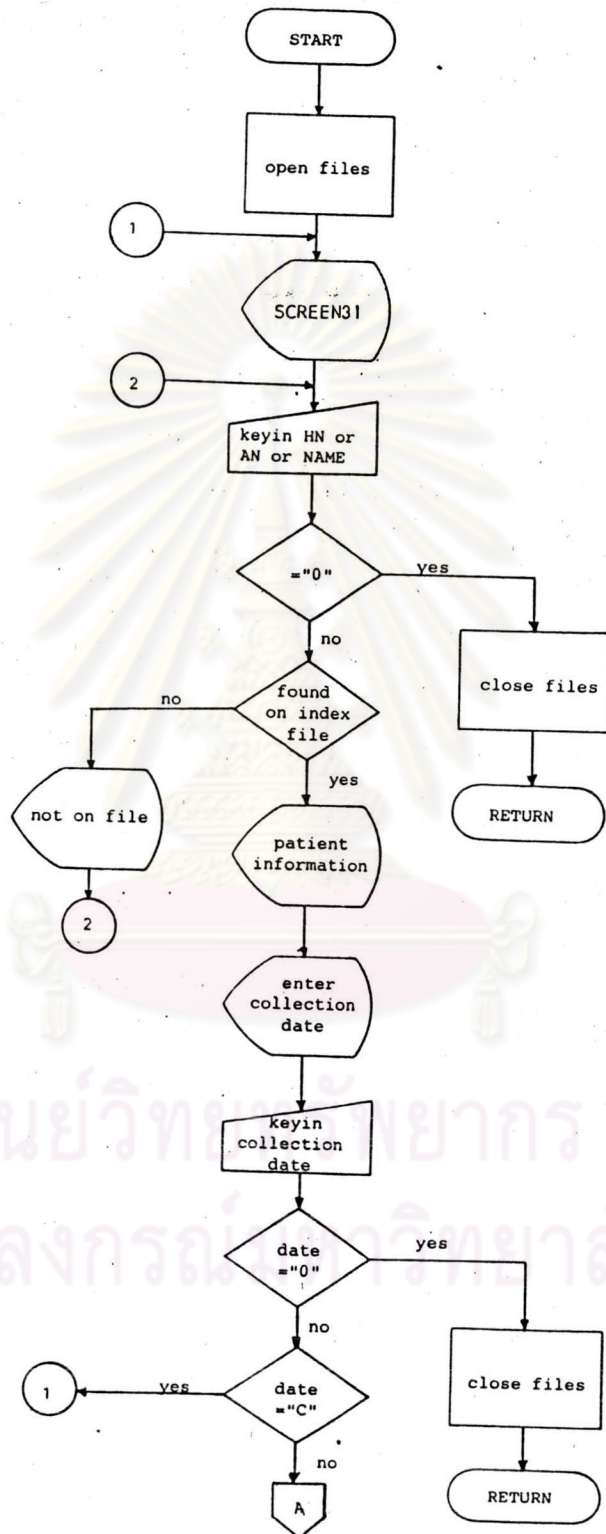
START

open files

1

SCREEN31

2

keyin HN or AN or NAME

="0"

yes

no

close files

RETURN

no

found on index file

yes

not on file

2

patient information

enter collection date

keyin collection date

date ="0"

yes

no

close files

1

yes

date ="C"

no

A

RETURN

ศูนย์วิทยทรัพยากร
จุฬาลงกรณ์มหาวิทยาลัย